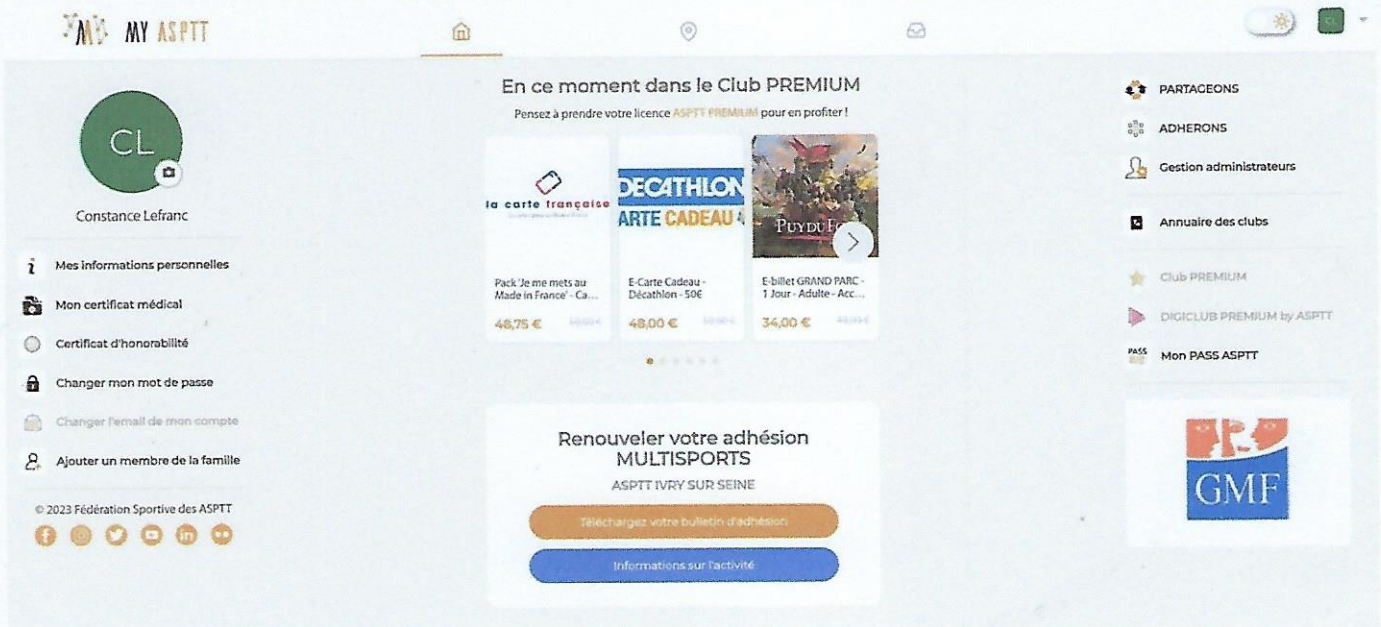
MY ASPTT

CL

CL

Constance Lefranc

Mes informations personnelles

Mon certificat médical

Certificat d'honorabilité

Changer mon mot de passe

Changer l'email de mon compte

Ajouter un membre de la famille

© 2023 Fédération Sportive des ASPTT

En ce moment dans le Club PREMIUM

Pensez à prendre votre licence ASPTT PREMIUM pour en profiter !

la carte française

Pack 'Je me mets au Made in France' - Ca...

48,75 € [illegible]

DECATHLON
ARTE CADEAU

E-Carte Cadeau - Décathlon - 50€

48,00 € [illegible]

PUY DU F

E-billet GRAND PARC - 1 Jour - Adulte - Acc...

34,00 € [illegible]

Renouveler votre adhésion MULTISPORTS

ASPTT IVRY SUR SEINE

Téléchargez votre bulletin d'adhésion

Informations sur l'activité

PARTAGEONS

ADHERONS

Gestion administrateurs

Annuaire des clubs

Club PREMIUM

DIGICLUB PREMIUM by ASPTT

PASS

Mon PASS ASPTT

GMF